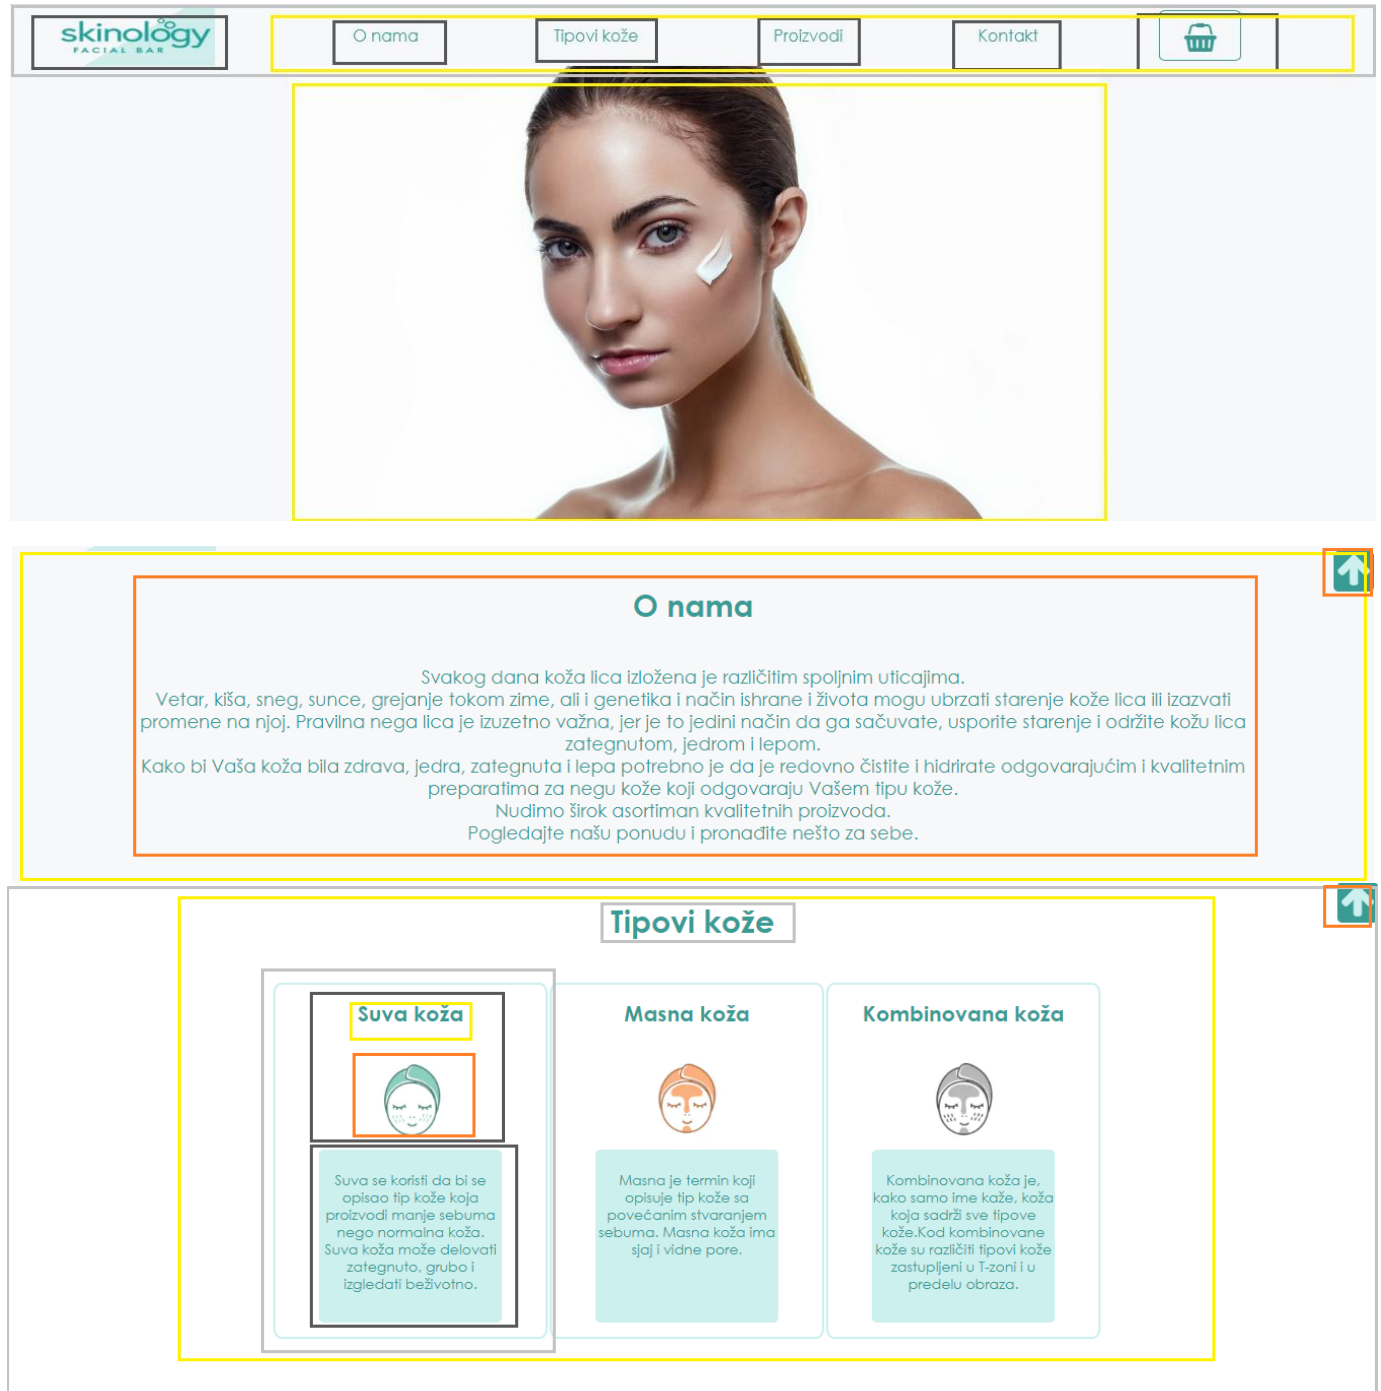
skinology
FACIAL BAR

O nama
Tipovi kože
Proizvodi
Kontakt

O nama

Svakog dana koža lica izložena je različitim spoljnim uticajima.
Vetar, kiša, sneg, sunce, grejanje tokom zime, ali i genetika i način ishrane i života mogu ubrzati starenje kože lica ili izazvati promene na njoj. Pravilna nega lica je izuzetno važna, jer je to jedini način da ga sačuvate, usporite starenje i održite kožu lica zategnutom, jedrom i lepom.
Kako bi Vaša koža bila zdrava, jedra, zategnuta i lepa potrebno je da je redovno čistite i hidrirate odgovarajućim i kvalitetnim preparatima za negu kože koji odgovaraju Vašem tipu kože.
Nudimo širok asortiman kvalitetnih proizvoda.
Pogledajte našu ponudu i pronađite nešto za sebe.

Tipovi kože

Suva koža

Suva se koristi da bi se opisao tip kože koja proizvodi manje sebuma nego normalna koža. Suva koža može delovati zategnuto, grubo i izgledati beživotno.

Masna koža

Masna je termin koji opisuje tip kože sa povećanim stvaranjem sebuma. Masna koža ima sjaj i vidne pore.

Kombinovana koža

Kombinovana koža je, kako samo ime kaže, koža koja sadrži sve tipove kože.Kod kombinovane kože su različiti tipovi kože zastupljeni u T-zoni i u predelu obraza.